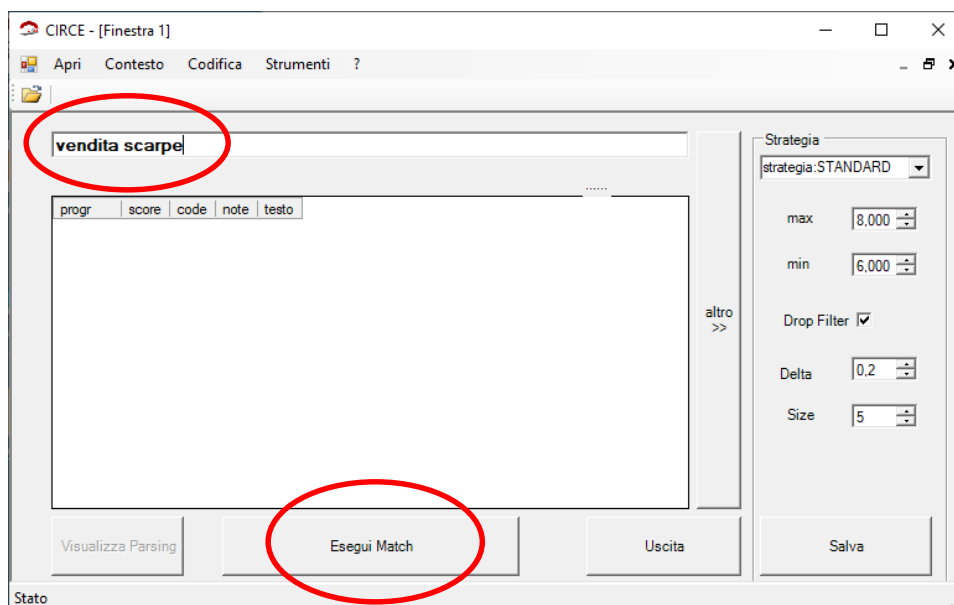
CIRCE - [Finestra 1]

Apri Contesto Codifica Strumenti ?

vendita scarpe

| progr | score | code | note | testo |
|---|---|---|---|---|

altro >>

Strategia
strategia:STANDARD
max 8,000
min 6,000
Drop Filter
Delta 0,2
Size 5

Visualizza Parsing
Esegui Match
Uscita
Salva

Stato